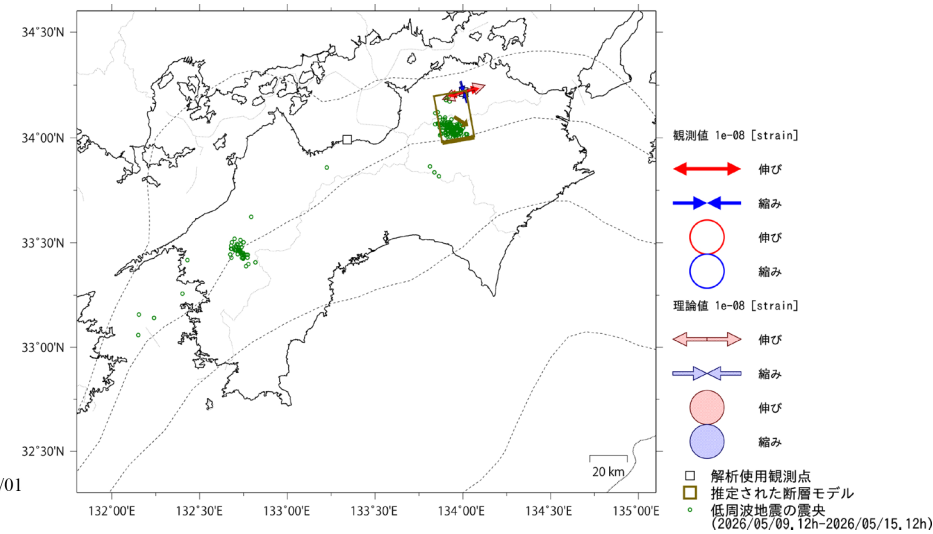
34°30'N
34°00'N
33°30'N
33°00'N
32°30'N
132°00'E 132°30'E 133°00'E 133°30'E 134°00'E 134°30'E 135°00'E
20 km
/01

観測値 1e-08 [strain]
伸び
縮み
伸び
縮み
理論値 1e-08 [strain]
伸び
縮み
伸び
縮み
解析使用観測点
推定された断層モデル
低周波地震の震央
(2026/05/09.12h-2026/05/15.12h)